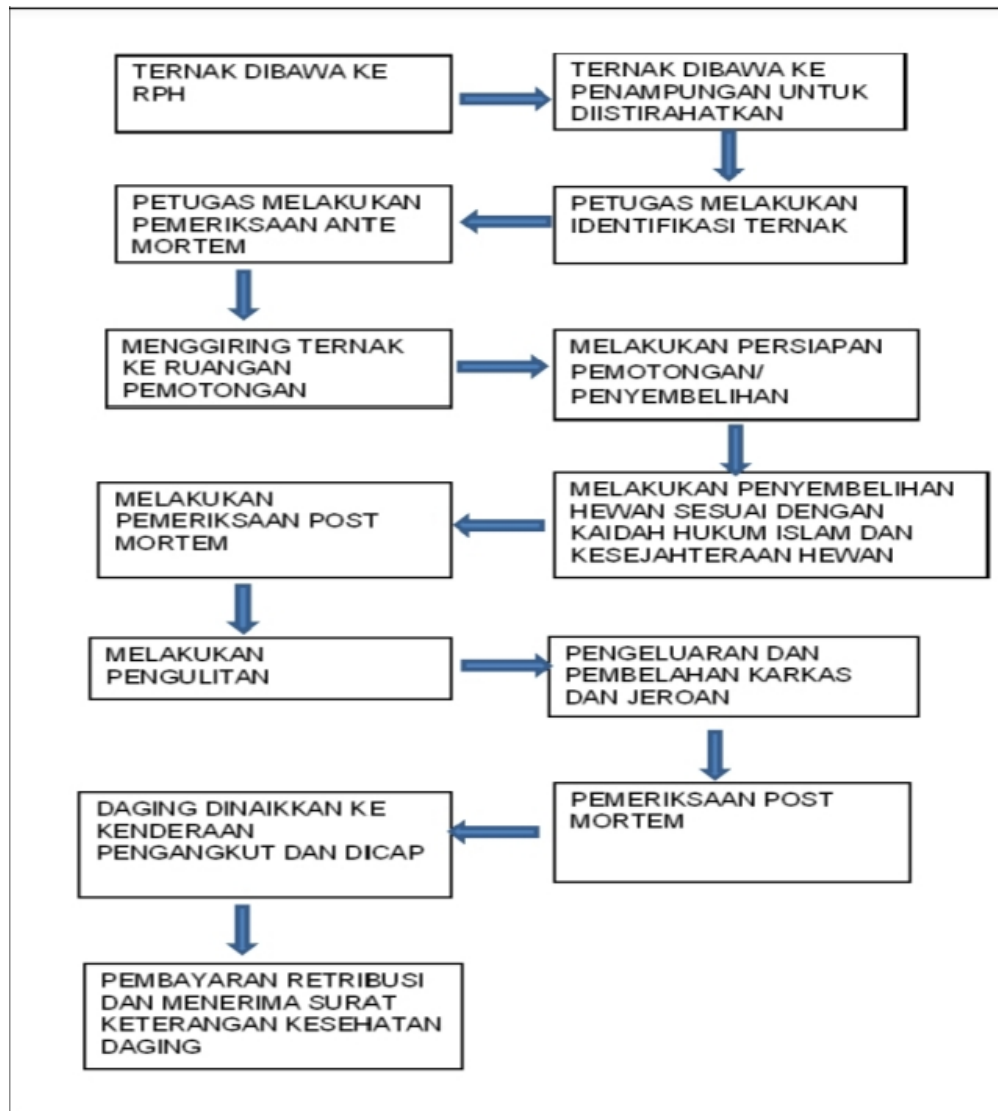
TERNAK DIBAWA KE RPH

TERNAK DIBAWA KE PENAMPUNGAN UNTUK DIISTIRAHATKAN

PETUGAS MELAKUKAN IDENTIFIKASI TERNAK

PETUGAS MELAKUKAN PEMERIKSAAN ANTE MORTEM

MENGGIRING TERNAK KE RUANGAN PEMOTONGAN

MELAKUKAN PERSIAPAN PEMOTONGAN/ PENYEMBELIHAN

MELAKUKAN PENYEMBELIHAN HEWAN SESUAI DENGAN KAIDAH HUKUM ISLAM DAN KESEJAHTERAAN HEWAN

MELAKUKAN PEMERIKSAAN POST MORTEM

MELAKUKAN PENGULITAN

PENGELUARAN DAN PEMBELAHAN KARKAS DAN JEROAN

PEMERIKSAAN POST MORTEM

DAGING DINAIKKAN KE KENDERAAN PENGANGKUT DAN DICAP

PEMBAYARAN RETRIBUSI DAN MENERIMA SURAT KETERANGAN KESEHATAN DAGING